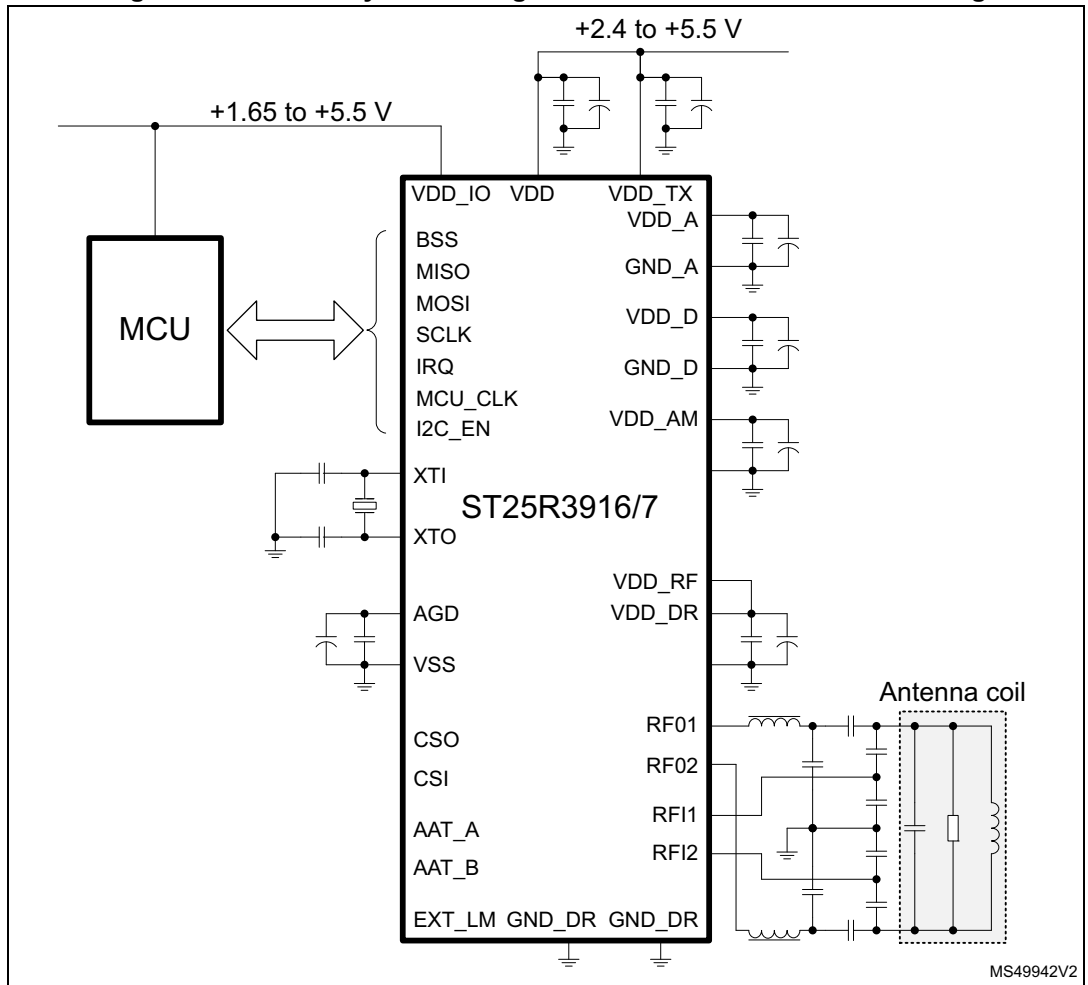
+2.4 to +5.5 V

+1.65 to +5.5 V

VDD_IO VDD VDD_TX

VDD_A

BSS

MISO

GND_A

MOSI

MCU

VDD_D

SCLK

IRQ

GND_D

MCU_CLK

VDD_AM

I2C_EN

XTI

ST25R3916/7

XTO

VDD_RF

AGD

VDD_DR

VSS

Antenna coil

RF01

CSO

RF02

CSI

RFI1

AAT_A

RFI2

AAT_B

EXT_LM GND_DR GND_DR

MS49942V2